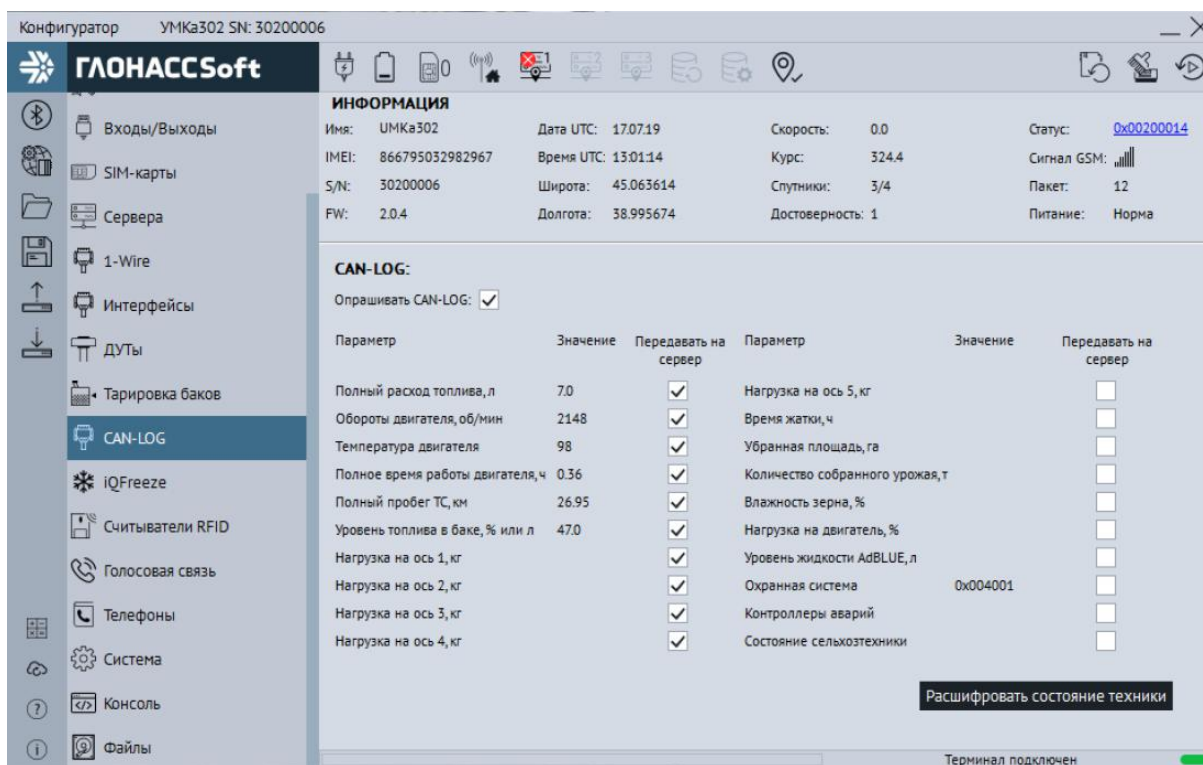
Конфигуратор УМКа302 SN: 30200006

ГЛОНАССSoft

Входы/Выходы
SIM-карты
Сервера
1-Wire
Интерфейсы
ДУТы
Тарировка баков
CAN-LOG
iQFreeze
Считыватели RFID
Голосовая связь
Телефоны
Система
Консоль
Файлы

ИНФОРМАЦИЯ
Имя: UMKa302
IMEI: 866795032982967
S/N: 30200006
FW: 2.0.4
Дата UTC: 17.07.19
Время UTC: 13:01:14
Широта: 45.063614
Долгота: 38.995674
Скорость: 0.0
Курс: 324.4
Спутники: 3/4
Достоверность: 1
Статус: 0x00200014
Сигнал GSM:
Пакет: 12
Питание: Норма

CAN-LOG:
Опрашивать CAN-LOG:

| Параметр | Значение | Передавать на сервер | Параметр | Значение | Передавать на сервер |
|---|---|---|---|---|---|
| Полный расход топлива, л | 7.0 | ✓ | Нагрузка на ось 5, кг | | |
| Обороты двигателя, об/мин | 2148 | ✓ | Время жатки, ч | | |
| Температура двигателя | 98 | ✓ | Убранная площадь, га | | |
| Полное время работы двигателя, ч | 0.36 | ✓ | Количество собранного урожая, т | | |
| Полный пробег ТС, км | 26.95 | ✓ | Влажность зерна, % | | |
| Уровень топлива в баке, % или л | 47.0 | ✓ | Нагрузка на двигатель, % | | |
| Нагрузка на ось 1, кг | | ✓ | Уровень жидкости AdBLUE, л | | |
| Нагрузка на ось 2, кг | | ✓ | Охранная система | 0x004001 | |
| Нагрузка на ось 3, кг | | ✓ | Контроллеры аварий | | |
| Нагрузка на ось 4, кг | | ✓ | Состояние сельхозтехники | | |

Расшифровать состояние техники

Терминал подключен